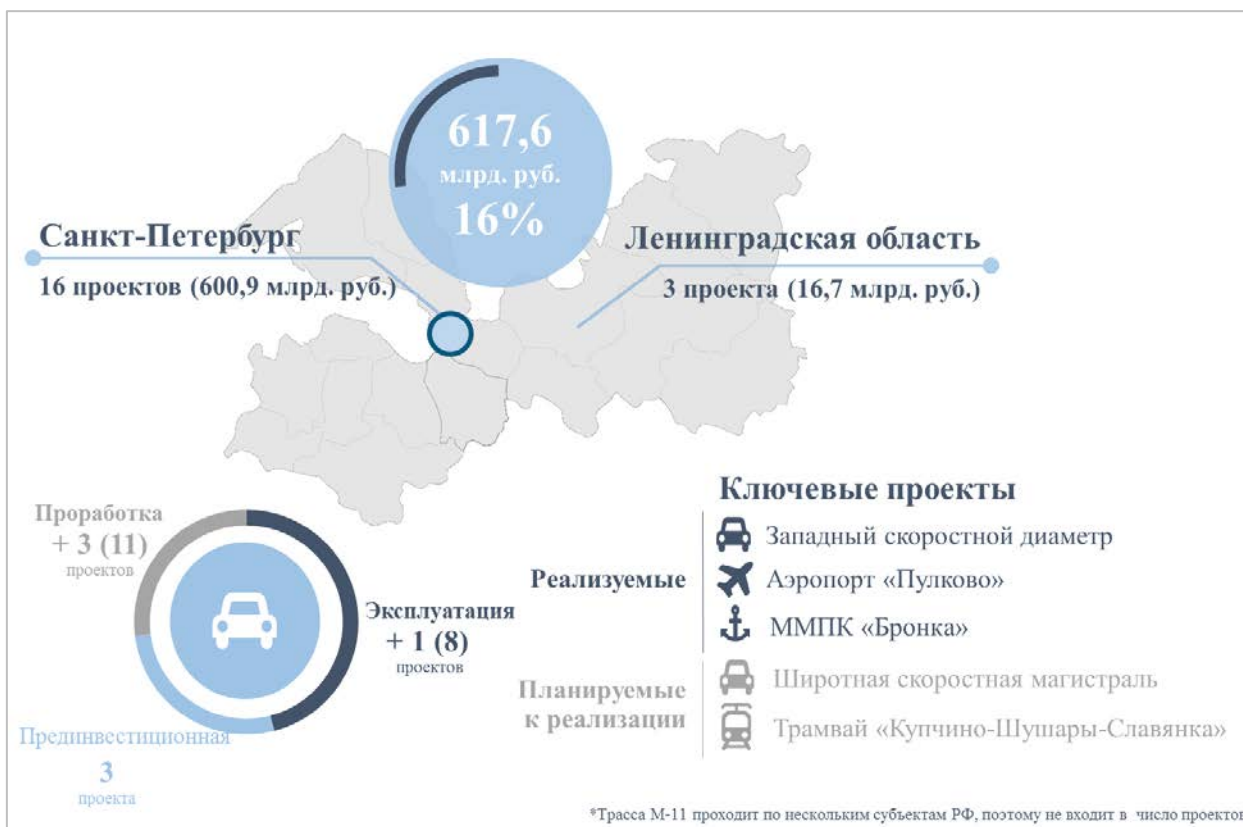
617,6
млрд. руб.
16%

Санкт-Петербург
16 проектов (600,9 млрд. руб.)

Ленинградская область
3 проекта (16,7 млрд. руб.)

Проработка
+ 3 (11)
проектов

Эксплуатация
+ 1 (8)
проектов

Прединвестиционная
3
проекта

Ключевые проекты

Реализуемые
Западный скоростной диаметр
Аэропорт «Пулково»
ММПК «Бронка»

Планируемые к реализации
Широтная скоростная магистраль
Трамвай «Купчино-Шушары-Славянка»

*Трасса М-11 проходит по нескольким субъектам РФ, поэтому не входит в число проекто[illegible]